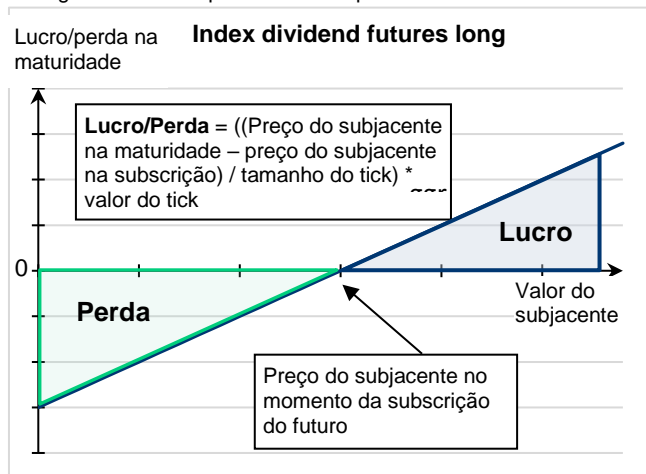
Lucro/perda na maturidade

**Index dividend futures long**

**Lucro/Perda** = ((Preço do subjacente na maturidade – preço do subjacente na subscrição) / tamanho do tick) * valor do tick

Lucro

0

Perda

Valor do subjacente

Preço do subjacente no momento da subscrição do futuro